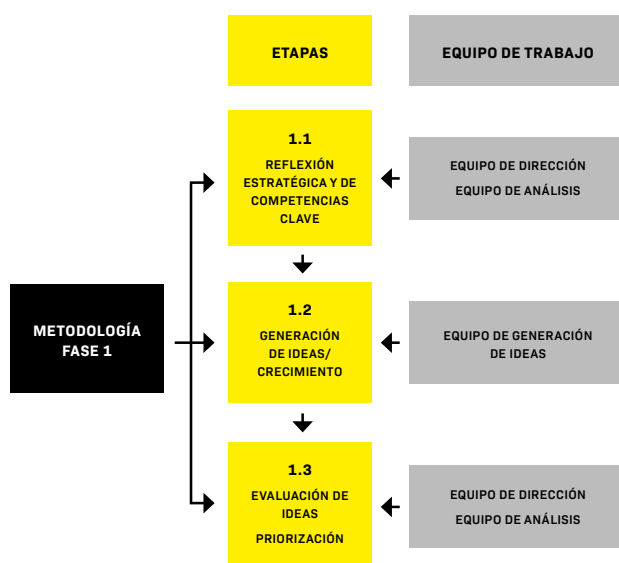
ETAPAS

EQUIPO DE TRABAJO

METODOLOGÍA FASE 1

1.1
REFLEXIÓN ESTRATÉGICA Y DE COMPETENCIAS CLAVE

EQUIPO DE DIRECCIÓN
EQUIPO DE ANÁLISIS

1.2
GENERACIÓN DE IDEAS/ CRECIMIENTO

EQUIPO DE GENERACIÓN DE IDEAS

1.3
EVALUACIÓN DE IDEAS
PRIORIZACIÓN

EQUIPO DE DIRECCIÓN
EQUIPO DE ANÁLISIS